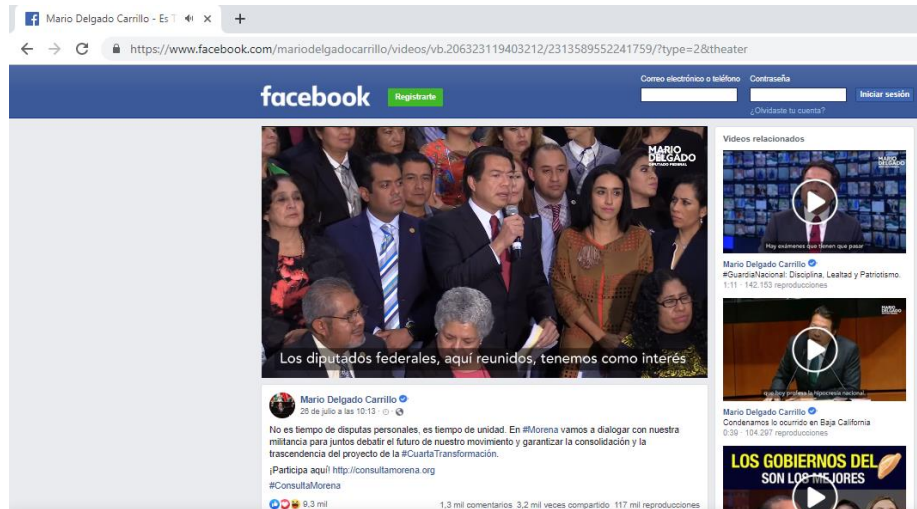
Mario Delgado Carrillo - Es T

https://www.facebook.com/mariodelgadocarrillo/videos/vb.206323119403212/2313589552241759/?type=2&theater

facebook

Registrarte

Correo electrónico o teléfono

Contraseña

Iniciar sesión

¿Olvidaste tu cuenta?

MARIO DELGADO DIPUTADO FEDERAL

Los diputados federales, aquí reunidos, tenemos como interés

Mario Delgado Carrillo
26 de julio a las 10:13 ·

No es tiempo de disputas personales, es tiempo de unidad. En #Morena vamos a dialogar con nuestra militancia para juntos debatir el futuro de nuestro movimiento y garantizar la consolidación y la trascendencia del proyecto de la #CuartaTransformación.

¡Participa aquí! http://consultamorena.org

#ConsultaMorena

9,3 mil

1,3 mil comentarios 3,2 mil veces compartido 117 mil reproducciones

Videos relacionados

MARIO DELGADO

Hay exámenes que tienen que pasar

Mario Delgado Carrillo
#GuardiaNacional: Disciplina, Lealtad y Patriotismo.
1:11 · 142.153 reproducciones

MARIO DELGADO

que hoy protesta la hipocresía nacional,

Mario Delgado Carrillo
Condenamos lo ocurrido en Baja California
0:39 · 104.297 reproducciones

LOS GOBIERNOS DEL
SON LOS MEJORES